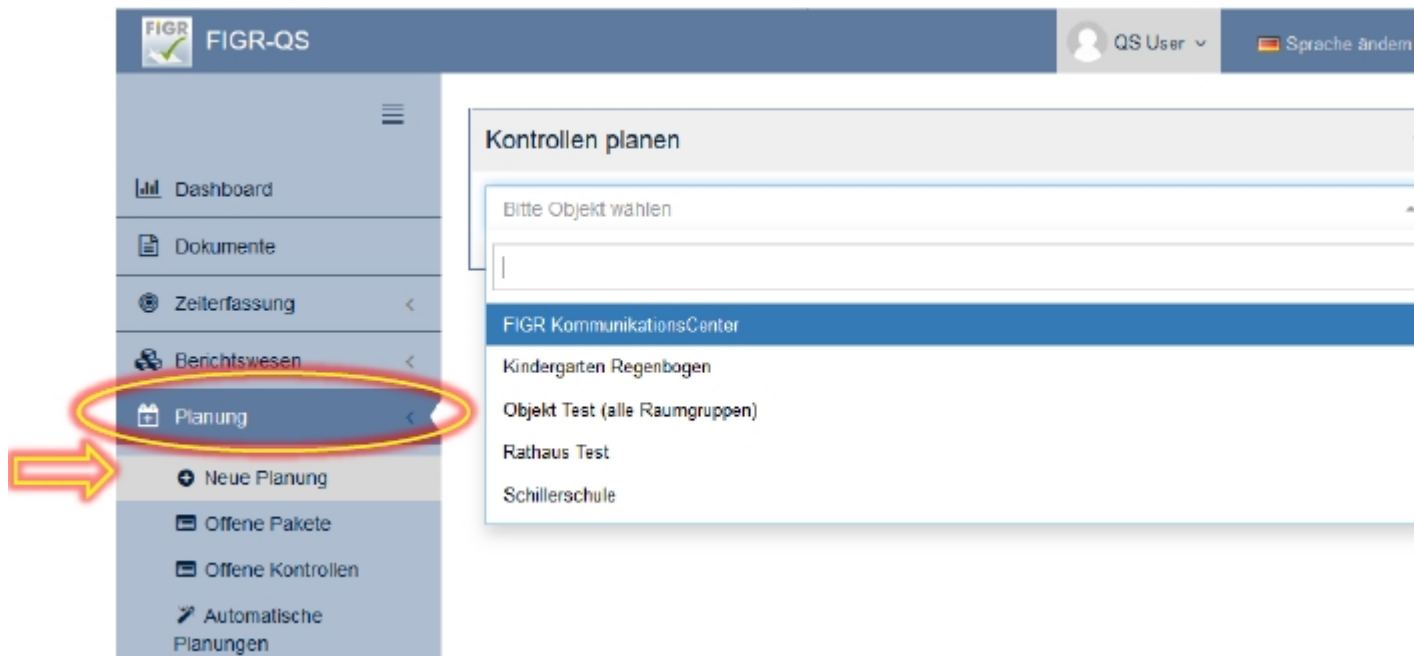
FIGR FIGR-QS

QS User

Sprache ändern

Dashboard

Dokumente

Zeiterfassung

Berichtswesen

Planung

Neue Planung

Offene Pakete

Offene Kontrollen

Automatische Planungen

Kontrollen planen

Bitte Objekt wählen

FIGR KommunikationsCenter

Kindergarten Regenbogen

Objekt Test (alle Raumgruppen)

Rathaus Test

Schillerschule